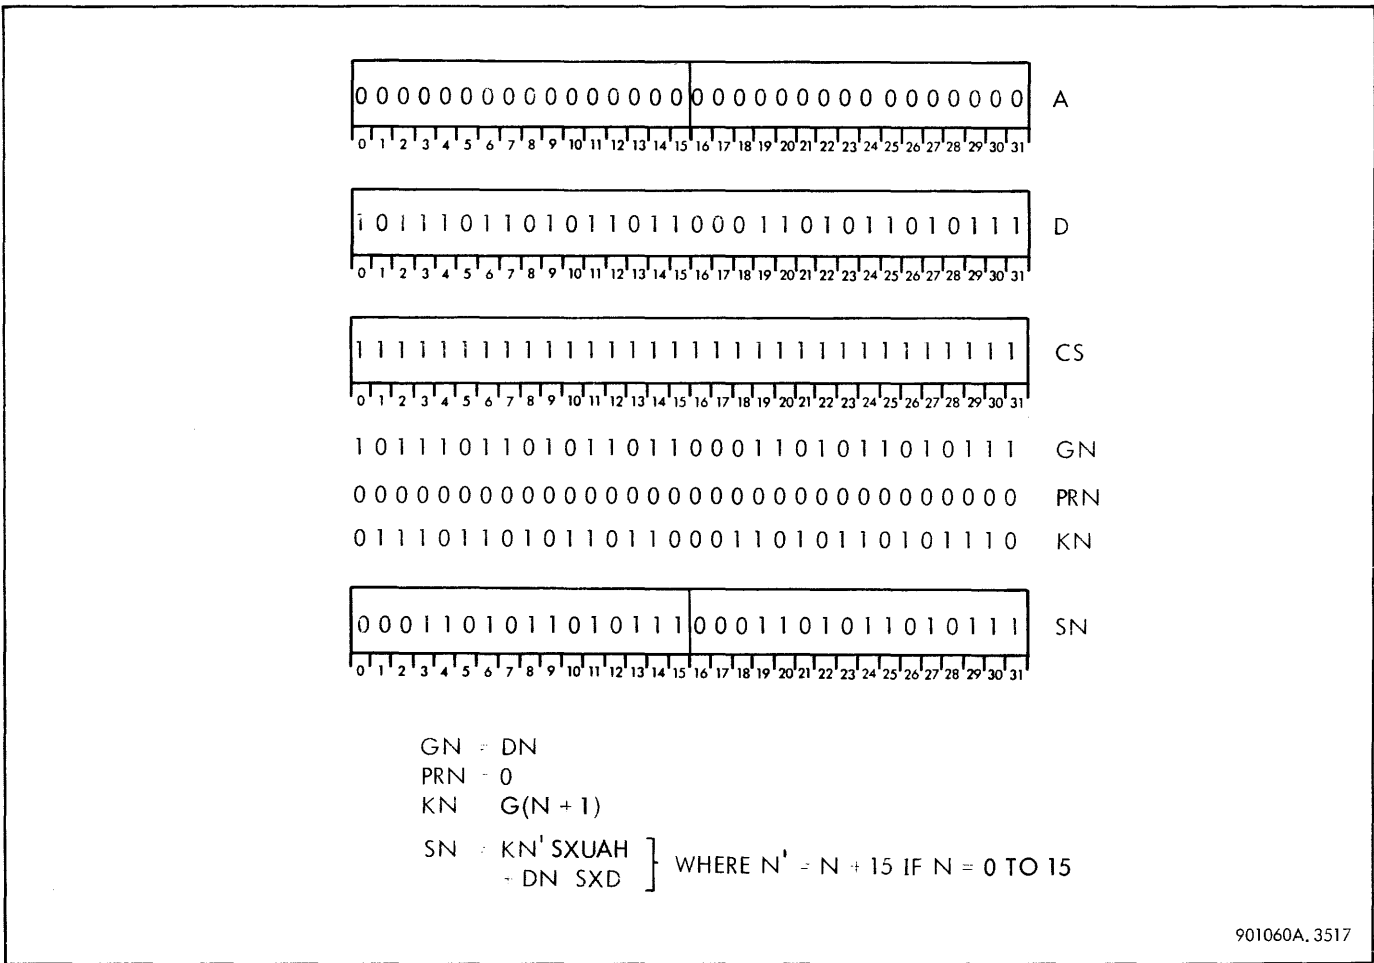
0000000000000000 0000000000000000 A

0 1 2 3 4 5 6 7 8 9 10 11 12 13 14 15 16 17 18 19 20 21 22 23 24 25 26 27 28 29 30 31

1011101101011011 0001101011010111 D

0 1 2 3 4 5 6 7 8 9 10 11 12 13 14 15 16 17 18 19 20 21 22 23 24 25 26 27 28 29 30 31

11111111111111111111111111111111 CS

0 1 2 3 4 5 6 7 8 9 10 11 12 13 14 15 16 17 18 19 20 21 22 23 24 25 26 27 28 29 30 31

10111011010110110001101011010111 GN

00000000000000000000000000000000 PRN

01110110101101100011010110101110 KN

0001101011010111 0001101011010111 SN

0 1 2 3 4 5 6 7 8 9 10 11 12 13 14 15 16 17 18 19 20 21 22 23 24 25 26 27 28 29 30 31

GN = DN
PRN = 0
KN G(N + 1)
SN = KN' SXUAH + DN SXD } WHERE N' = N + 15 IF N = 0 TO 15

901060A. 3517